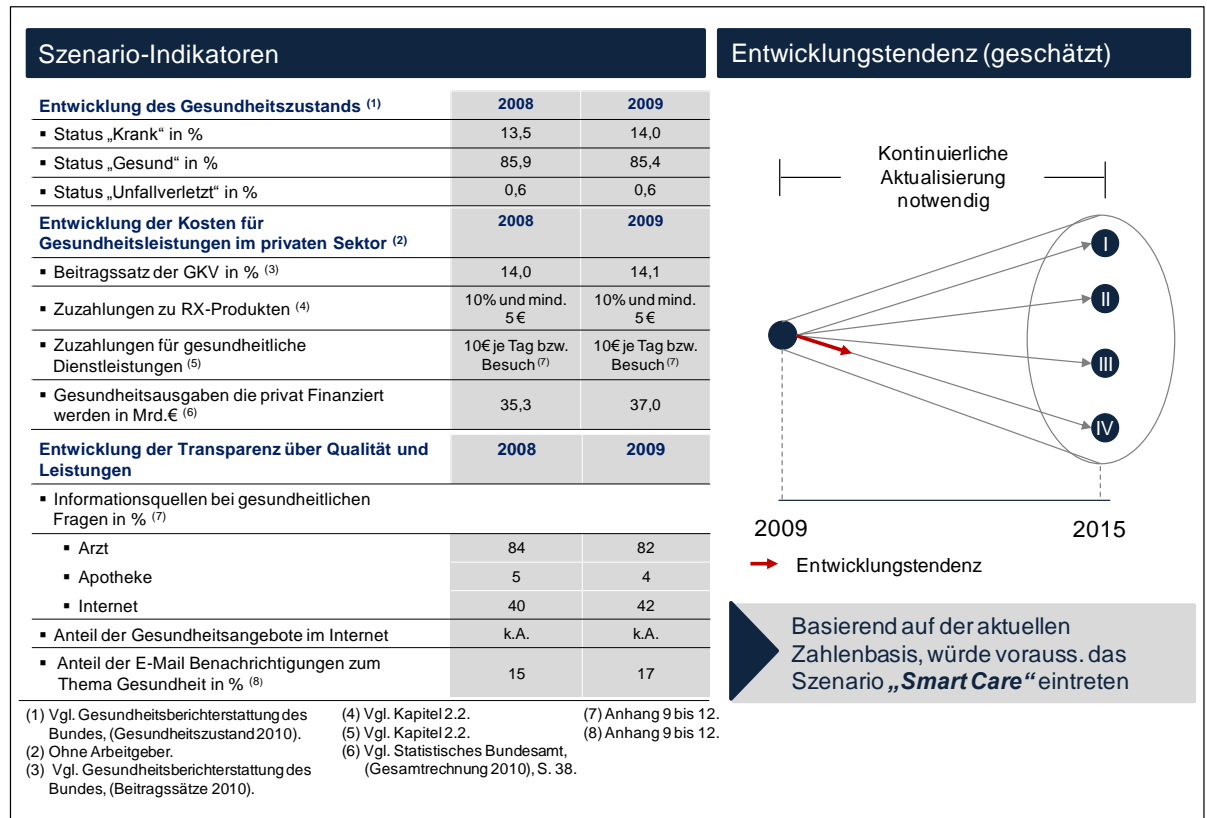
Szenario-Indikatoren

| Entwicklung des Gesundheitszustands (1) | 2008 | 2009 |
|---|---|---|
| ▪ Status „Krank“ in % | 13,5 | 14,0 |
| ▪ Status „Gesund“ in % | 85,9 | 85,4 |
| ▪ Status „Unfallverletzt“ in % | 0,6 | 0,6 |
| **Entwicklung der Kosten für Gesundheitsleistungen im privaten Sektor (2)** | **2008** | **2009** |
| ▪ Beitragssatz der GKV in % (3) | 14,0 | 14,1 |
| ▪ Zuzahlungen zu RX-Produkten (4) | 10% und mind. 5 € | 10% und mind. 5 € |
| ▪ Zuzahlungen für gesundheitliche Dienstleistungen (5) | 10€ je Tag bzw. Besuch (7) | 10€ je Tag bzw. Besuch (7) |
| ▪ Gesundheitsausgaben die privat Finanziert werden in Mrd.€ (6) | 35,3 | 37,0 |
| **Entwicklung der Transparenz über Qualität und Leistungen** | **2008** | **2009** |
| ▪ Informationsquellen bei gesundheitlichen Fragen in % (7) | | |
| ▪ Arzt | 84 | 82 |
| ▪ Apotheke | 5 | 4 |
| ▪ Internet | 40 | 42 |
| ▪ Anteil der Gesundheitsangebote im Internet | k.A. | k.A. |
| ▪ Anteil der E-Mail Benachrichtigungen zum Thema Gesundheit in % (8) | 15 | 17 |

(1) Vgl. Gesundheitsberichterstattung des Bundes, (Gesundheitszustand 2010).
(2) Ohne Arbeitgeber.
(3) Vgl. Gesundheitsberichterstattung des Bundes, (Beitragssätze 2010).
(4) Vgl. Kapitel 2.2.
(5) Vgl. Kapitel 2.2.
(6) Vgl. Statistisches Bundesamt, (Gesamtrechnung 2010), S. 38.
(7) Anhang 9 bis 12.
(8) Anhang 9 bis 12.

Entwicklungstendenz (geschätzt)

Kontinuierliche Aktualisierung notwendig

I
II
III
IV

2009
2015

Entwicklungstendenz

Basierend auf der aktuellen Zahlenbasis, würde vorauss. das Szenario „Smart Care“ eintreten